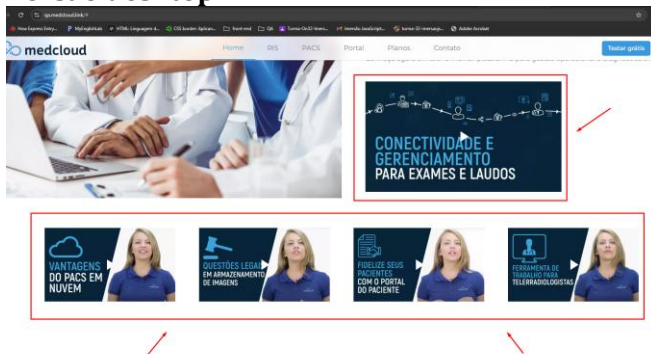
medcloud

Home RIS PACS Portal Planos Contato

Testar grátis

CONECTIVIDADE E GERENCIAMENTO PARA EXAMES E LAUDOS

VANTAGENS DO PACS EM NUVEM

QUESTÕES LEGAIS EM ARMAZENAMENTO DE IMAGENS

FIDELIZE SEUS PACIENTES COM O PORTAL DO PACIENTE

FERRAMENTA DE TRABALHO PARA TELERRADIOLOGISTAS